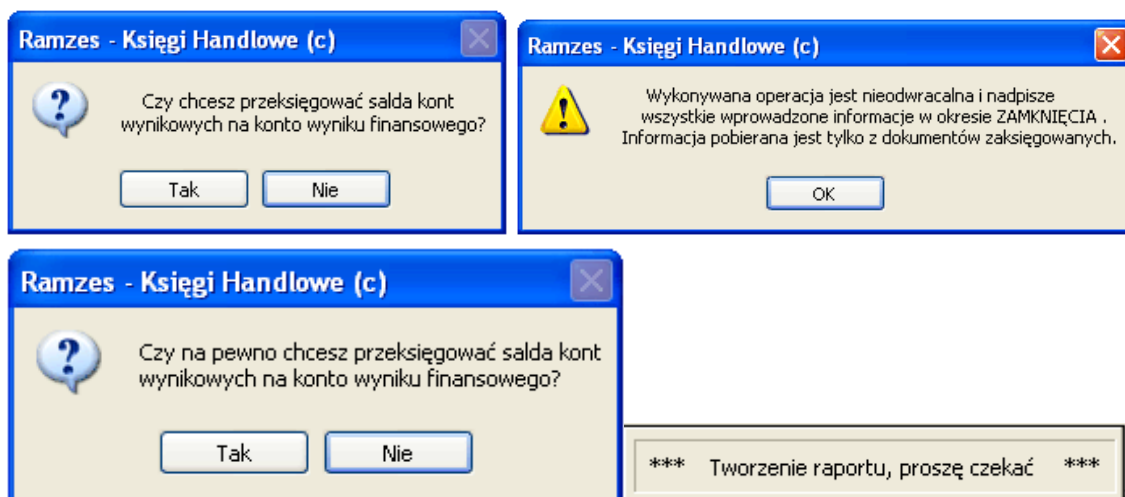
Ramzes - Księgi Handlowe (c)

Czy chcesz przeksięgować salda kont wynikowych na konto wyniku finansowego?

Tak Nie

Ramzes - Księgi Handlowe (c)

Wykonywana operacja jest nieodwracalna i nadpisze wszystkie wprowadzone informacje w okresie ZAMKNIĘCIA . Informacja pobierana jest tylko z dokumentów zaksięgowanych.

OK

Ramzes - Księgi Handlowe (c)

Czy na pewno chcesz przeksięgować salda kont wynikowych na konto wyniku finansowego?

Tak Nie

*** Tworzenie raportu, proszę czekać ***